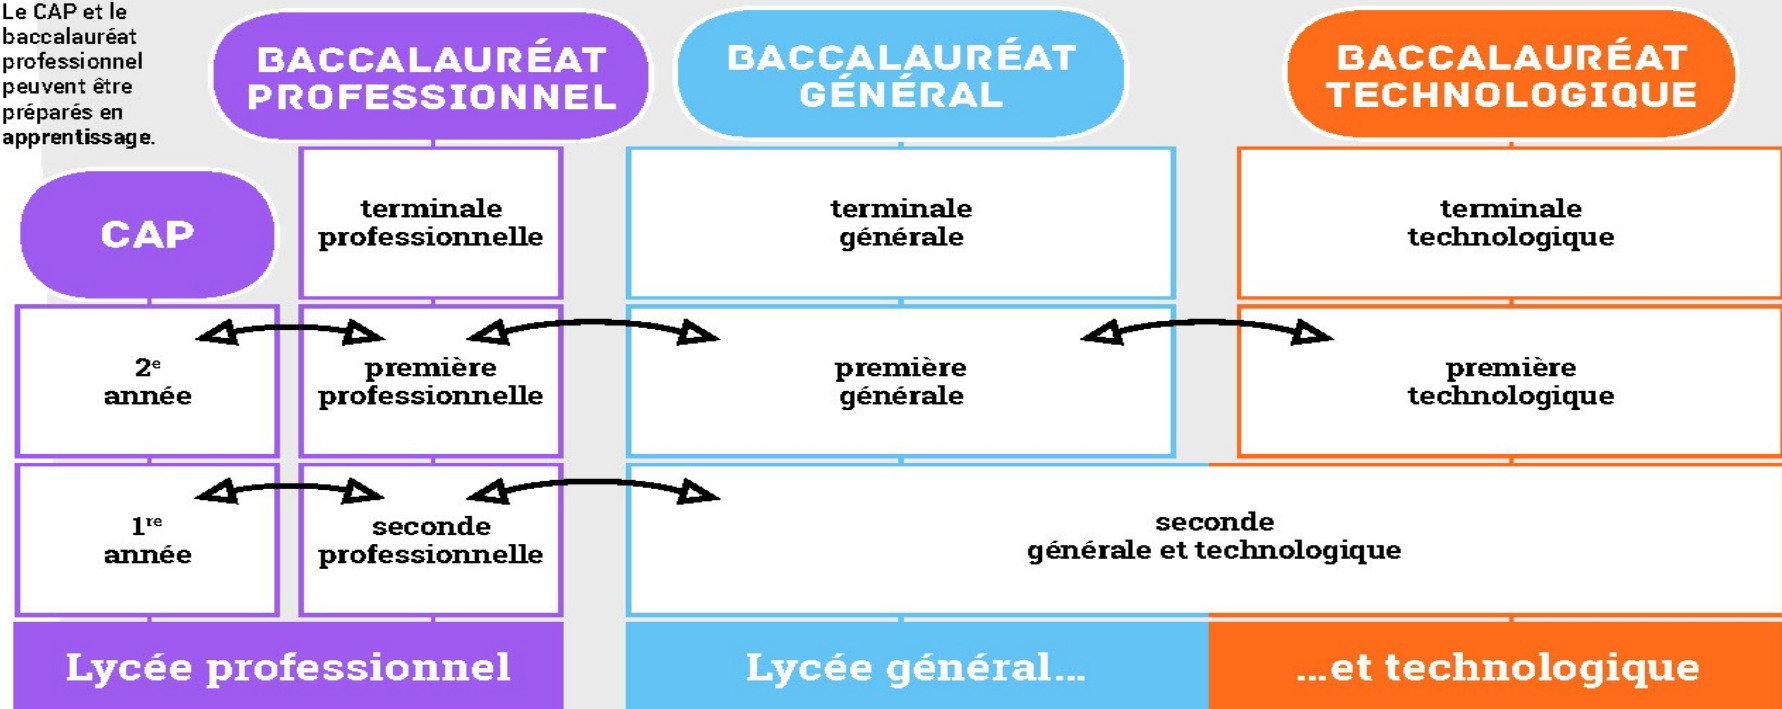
Le CAP et le baccalauréat professionnel peuvent être préparés en apprentissage.

BACCALAURÉAT PROFESSIONNEL

BACCALAURÉAT GÉNÉRAL

BACCALAURÉAT TECHNOLOGIQUE

CAP

terminale professionnelle

terminale générale

terminale technologique

2$^{e}$ année

première professionnelle

première générale

première technologique

1$^{re}$ année

seconde professionnelle

seconde générale et technologique

Lycée professionnel

Lycée général...

...et technologique